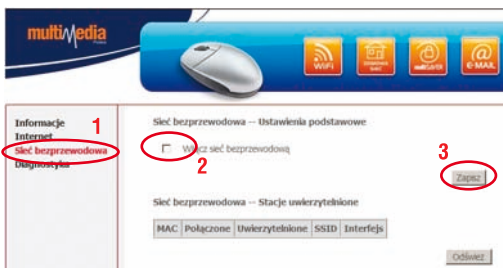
multimedia

WiFi
multiGAMI
E-MAIL

Informacje
Internet
Sieć bezprzewodowa
Diagnostyka

1

Sieć bezprzewodowa -- Ustawienia podstawowe

Włącz sieć bezprzewodową

2

3

Zapisz

Sieć bezprzewodowa -- Stacje uwierzytelnione

| MAC | Połączone | Uwierzytelnione | SSID | Interfejs |
|---|---|---|---|---|

Odśwież